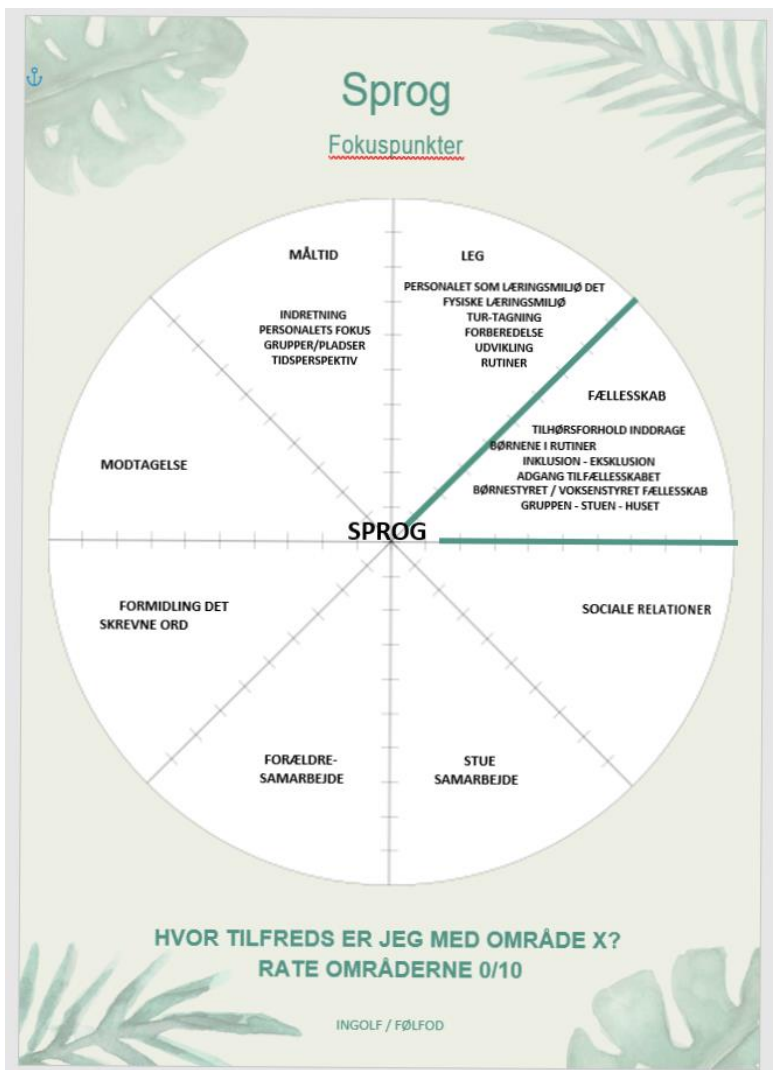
Sprog

Fokuspunkter

MÅLTID

INDRETNING
PERSONALETS FOKUS
GRUPPER/PLADSER
TIDSPERSPEKTIV

LEG

PERSONALET SOM LÆRINGSMILJØ DET
FYSISKE LÆRINGSMILJØ
TUR-TAGNING
FORBEREDELSE
UDVIKLING
RUTINER

FÆLLESSKAB

TILHØRSFORHOLD INDDRAGE
BØRNENE I RUTINER
INKLUSION - EKSKLUSION
ADGANG TILFÆLLESSKABET
BØRNESTYRET / VOKSENSTYRET FÆLLESSKAB
GRUPPEN - STUEN - HUSET

MODTAGELSE

SPROG

FORMIDLING DET SKREVNE ORD

SOCIALE RELATIONER

FORÆLDRE-SAMARBEJDE

STUE SAMARBEJDE

HVOR TILFREDS ER JEG MED OMRÅDE X?
RATE OMRÅDERNE 0/10

INGOLF / FØLFOD